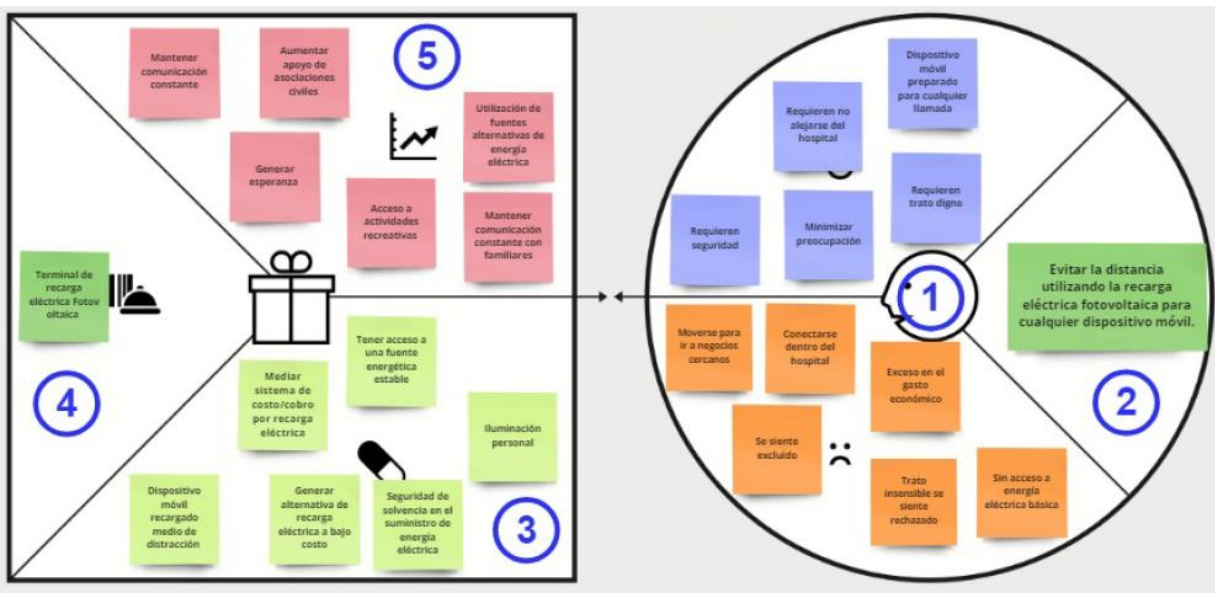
Mantener comunicación constante

Aumentar apoyo de asociaciones civiles

5

Utilización de fuentes alternativas de energía eléctrica

Generar esperanza

Acceso a actividades recreativas

Mantener comunicación constante con familiares

Terminal de recarga eléctrica Fotovoltaica

Tener acceso a una fuente energética estable

Mediar sistema de costo/cobro por recarga eléctrica

Iluminación personal

4

Dispositivo móvil recargado medio de distracción

Generar alternativa de recarga eléctrica a bajo costo

Seguridad de solvencia en el suministro de energía eléctrica

3

Dispositivo móvil preparado para cualquier llamada

Requieren no alejarse del hospital

Requieren trato digno

Requieren seguridad

Minimizar preocupación

1

Evitar la distancia utilizando la recarga eléctrica fotovoltaica para cualquier dispositivo móvil.

Moverse para ir a negocios cercanos

Conectarse dentro del hospital

Exceso en el gasto económico

2

Se siente excluido

Trato insensible se siente rechazado

Sin acceso a energía eléctrica básica